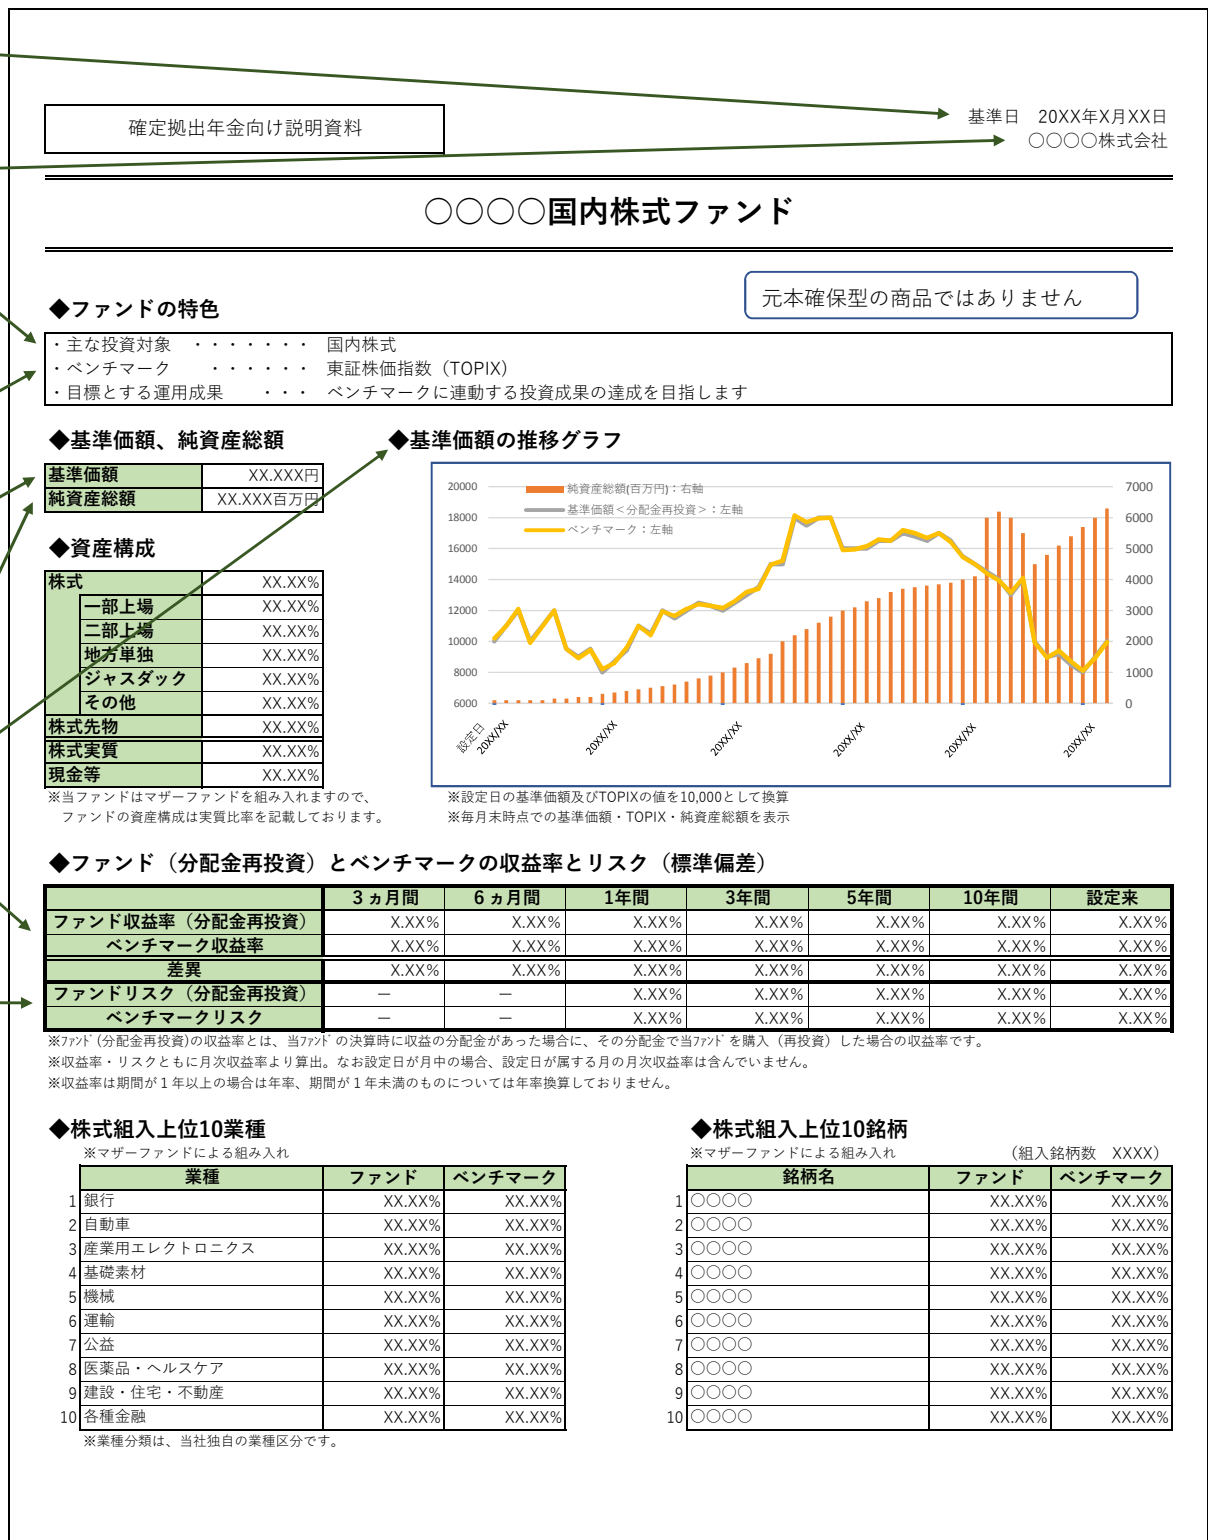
確定拠出年金向け説明資料

基準日　20XX年X月XX日
○○○○株式会社

○○○○国内株式ファンド

元本確保型の商品ではありません

◆ファンドの特色

・主な投資対象　・・・・・・・・　国内株式
・ベンチマーク　　・・・・・・　東証株価指数（TOPIX）
・目標とする運用成果　　・・・　ベンチマークに連動する投資成果の達成を目指します

◆基準価額、純資産総額

| 基準価額 | XX.XXX円 |
|---|---|
| 純資産総額 | XX.XXX百万円 |

◆資産構成

| 株式 | | XX.XX% |
|---|---|---|
| | 一部上場 | XX.XX% |
| | 二部上場 | XX.XX% |
| | 地方単独 | XX.XX% |
| | ジャスダック | XX.XX% |
| | その他 | XX.XX% |
| 株式先物 | | XX.XX% |
| 株式実質 | | XX.XX% |
| 現金等 | | XX.XX% |

※当ファンドはマザーファンドを組み入れますので、ファンドの資産構成は実質比率を記載しております。

◆基準価額の推移グラフ

純資産総額(百万円)：右軸
基準価額＜分配金再投資＞：左軸
ベンチマーク：左軸

20000 18000 16000 14000 12000 10000 8000 6000
7000 6000 5000 4000 3000 2000 1000 0
設定日 20XX/XX 20XX/XX 20XX/XX 20XX/XX 20XX/XX 20XX/XX

※設定日の基準価額及びTOPIXの値を10,000として換算
※毎月末時点での基準価額・TOPIX・純資産総額を表示

◆ファンド（分配金再投資）とベンチマークの収益率とリスク（標準偏差）

| | 3ヵ月間 | 6ヵ月間 | 1年間 | 3年間 | 5年間 | 10年間 | 設定来 |
|---|---|---|---|---|---|---|---|
| ファンド収益率（分配金再投資） | X.XX% | X.XX% | X.XX% | X.XX% | X.XX% | X.XX% | X.XX% |
| ベンチマーク収益率 | X.XX% | X.XX% | X.XX% | X.XX% | X.XX% | X.XX% | X.XX% |
| 差異 | X.XX% | X.XX% | X.XX% | X.XX% | X.XX% | X.XX% | X.XX% |
| ファンドリスク（分配金再投資） | ― | ― | X.XX% | X.XX% | X.XX% | X.XX% | X.XX% |
| ベンチマークリスク | ― | ― | X.XX% | X.XX% | X.XX% | X.XX% | X.XX% |

※ﾌｧﾝﾄﾞ（分配金再投資)の収益率とは、当ﾌｧﾝﾄﾞの決算時に収益の分配金があった場合に、その分配金で当ﾌｧﾝﾄﾞを購入（再投資）した場合の収益率です。
※収益率・リスクともに月次収益率より算出。なお設定日が月中の場合、設定日が属する月の月次収益率は含んでいません。
※収益率は期間が1年以上の場合は年率、期間が1年未満のものについては年率換算しておりません。

◆株式組入上位10業種
※マザーファンドによる組み入れ

| | 業種 | ファンド | ベンチマーク |
|---|---|---|---|
| 1 | 銀行 | XX.XX% | XX.XX% |
| 2 | 自動車 | XX.XX% | XX.XX% |
| 3 | 産業用エレクトロニクス | XX.XX% | XX.XX% |
| 4 | 基礎素材 | XX.XX% | XX.XX% |
| 5 | 機械 | XX.XX% | XX.XX% |
| 6 | 運輸 | XX.XX% | XX.XX% |
| 7 | 公益 | XX.XX% | XX.XX% |
| 8 | 医薬品・ヘルスケア | XX.XX% | XX.XX% |
| 9 | 建設・住宅・不動産 | XX.XX% | XX.XX% |
| 10 | 各種金融 | XX.XX% | XX.XX% |

※業種分類は、当社独自の業種区分です。

◆株式組入上位10銘柄
※マザーファンドによる組み入れ　　（組入銘柄数　XXXX）

| | 銘柄名 | ファンド | ベンチマーク |
|---|---|---|---|
| 1 | ○○○○ | XX.XX% | XX.XX% |
| 2 | ○○○○ | XX.XX% | XX.XX% |
| 3 | ○○○○ | XX.XX% | XX.XX% |
| 4 | ○○○○ | XX.XX% | XX.XX% |
| 5 | ○○○○ | XX.XX% | XX.XX% |
| 6 | ○○○○ | XX.XX% | XX.XX% |
| 7 | ○○○○ | XX.XX% | XX.XX% |
| 8 | ○○○○ | XX.XX% | XX.XX% |
| 9 | ○○○○ | XX.XX% | XX.XX% |
| 10 | ○○○○ | XX.XX% | XX.XX% |